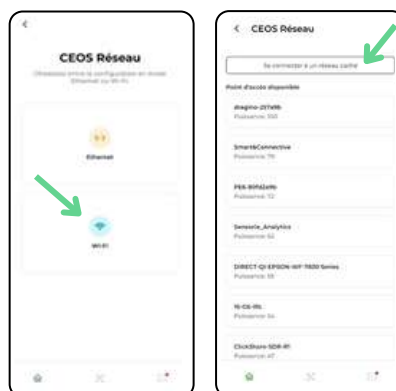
<

CEOS Réseau

Choisissez entre la configuration en réseau Ethernet ou Wi-Fi

Ethernet

Wi-Fi

< CEOS Réseau

Se connecter à un réseau caché

Point d'accès disponible

dragino-217a9b
Puissance: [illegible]

Smart&Connective
Puissance: 79

PEK-80f62a9b
Puissance: 72

Sensole_Analytics
Puissance: 62

DIRECT-Q1-EPSON-WF-7830 Series
Puissance: 58

16-OX-IRL
Puissance: 54

ClickShare-SDR-R1
Puissance: 47